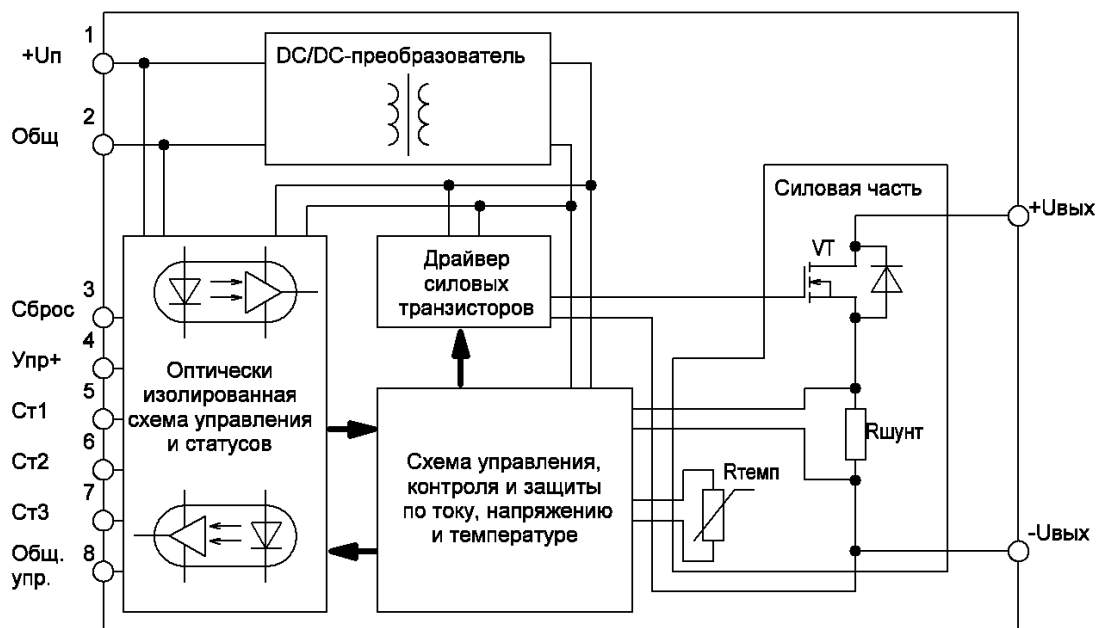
1
+Uп
2
Общ
DC/DC-преобразователь
Силовая часть
+Uвых
VT
Драйвер силовых транзисторов
3
Сброс
4
Упр+
5
Ст1
6
Ст2
7
Ст3
8
Общ. упр.
Оптически изолированная схема управления и статусов
Rшунт
Rтемп
Схема управления, контроля и защиты по току, напряжению и температуре
-Uвых